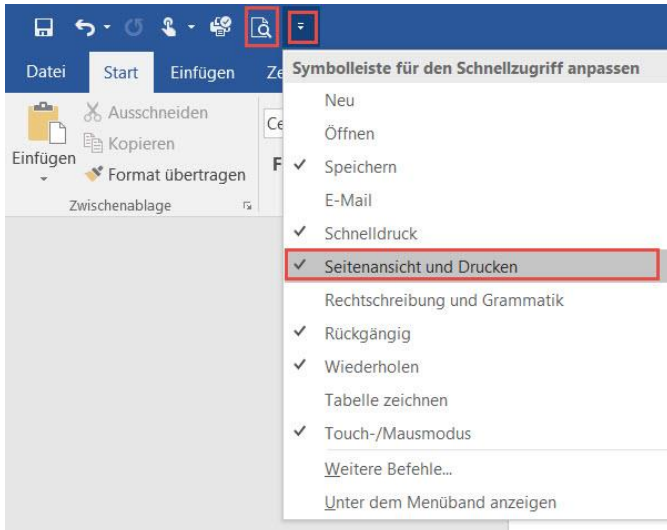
Datei Start Einfügen Ze

Ausschneiden
Kopieren
Einfügen
Format übertragen
Zwischenablage

Ce
F

Symbolleiste für den Schnellzugriff anpassen
Neu
Öffnen
✓ Speichern
E-Mail
✓ Schnelldruck
✓ Seitenansicht und Drucken
Rechtschreibung und Grammatik
✓ Rückgängig
✓ Wiederholen
Tabelle zeichnen
✓ Touch-/Mausmodus
Weitere Befehle...
Unter dem Menüband anzeigen